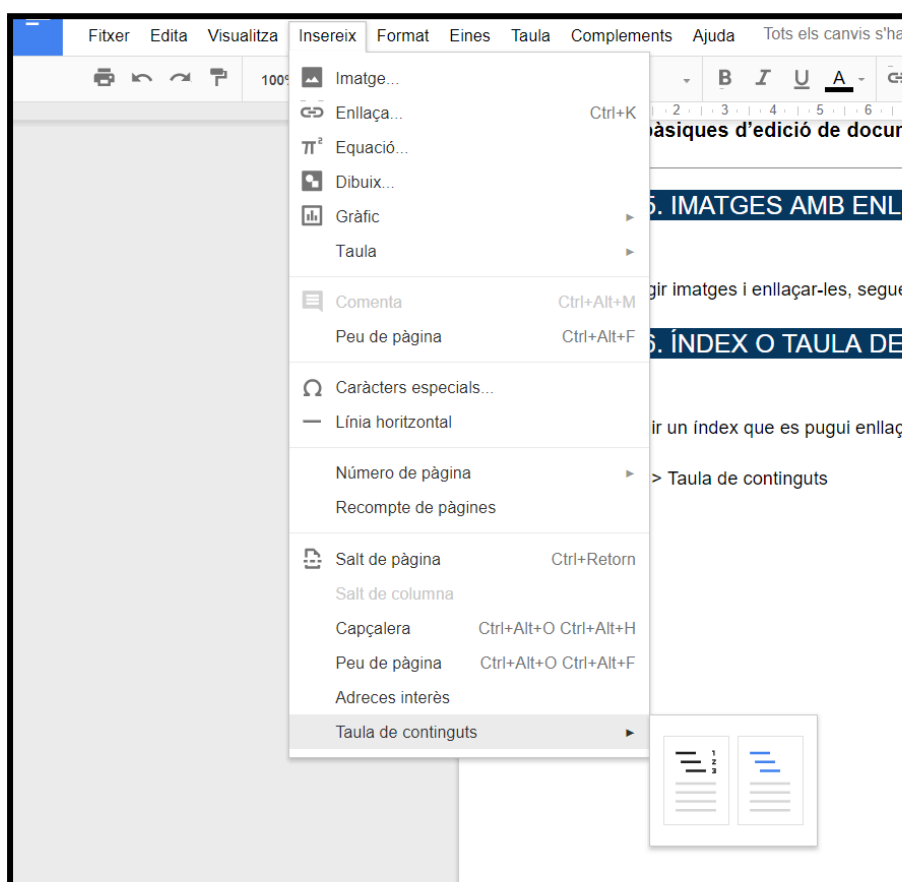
Fitxer Edita Visualitza Insereix Format Eines Taula Complements Ajuda Tots els canvis s'ha

100

B I U A

Imatge...
Enllaça... Ctrl+K
Equació...
Dibuix...
Gràfic
Taula
Comenta Ctrl+Alt+M
Peu de pàgina Ctrl+Alt+F
Caràcters especials...
Línia horitzontal
Número de pàgina
Recompte de pàgines
Salt de pàgina Ctrl+Retorn
Salt de columna
Capçalera Ctrl+Alt+O Ctrl+Alt+H
Peu de pàgina Ctrl+Alt+O Ctrl+Alt+F
Adreces interès
Taula de continguts

2 3 4 5 6

bàsiques d'edició de docu

5. IMATGES AMB ENL

gir imatges i enllaçar-les, segue

6. ÍNDEX O TAULA DE

ir un índex que es pugui enllaç

> Taula de continguts

1
2
3